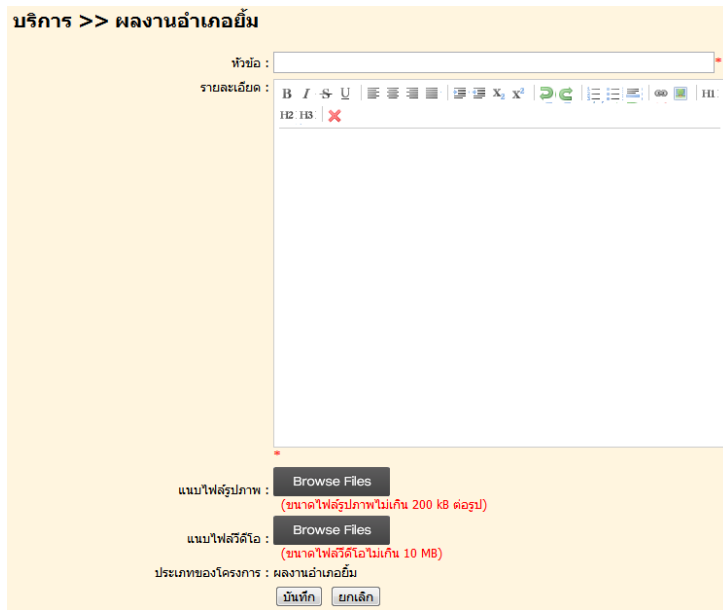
บริการ >> ผลงานอำเภอยิ้ม

หัวข้อ : *

รายละเอียด :

B I S U $x_2$ $x^2$ H1 H2 H3

*

แนบไฟล์รูปภาพ : Browse Files
(ขนาดไฟล์รูปภาพไม่เกิน 200 kB ต่อรูป)

แนบไฟล์วีดีโอ : Browse Files
(ขนาดไฟล์วีดีโอไม่เกิน 10 MB)

ประเภทของโครงการ : ผลงานอำเภอยิ้ม

บันทึก ยกเลิก